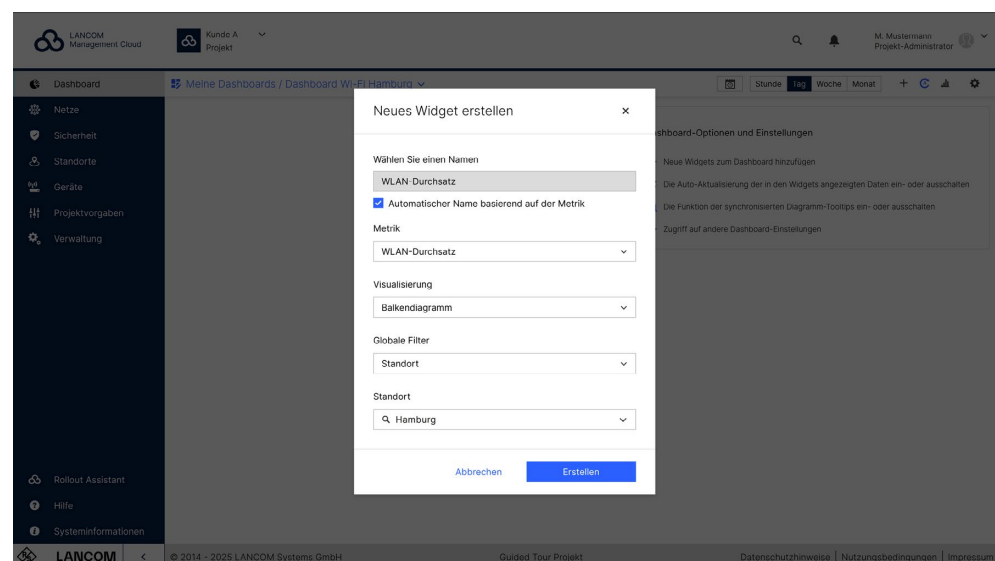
LANCOM Management Cloud

Kunde A
Projekt

M. Mustermann
Projekt-Administrator

Dashboard
Netze
Sicherheit
Standorte
Geräte
Projektvorgaben
Verwaltung

Meine Dashboards / Dashboard WI-FI Hamburg

Stunde Tag Woche Monat

shboard-Optionen und Einstellungen

Neue Widgets zum Dashboard hinzufügen
Die Auto-Aktualisierung der in den Widgets angezeigten Daten ein- oder ausschalten
Die Funktion der synchronisierten Diagramm-Tooltips ein- oder ausschalten
Zugriff auf andere Dashboard-Einstellungen

Neues Widget erstellen ×

Wählen Sie einen Namen
WLAN-Durchsatz
Automatischer Name basierend auf der Metrik

Metrik
WLAN-Durchsatz

Visualisierung
Balkendiagramm

Globale Filter
Standort

Standort
Hamburg

Abbrechen Erstellen

Rollout Assistant
Hilfe
Systeminformationen

LANCOM <

© 2014 - 2025 LANCOM Systems GmbH
Guided Tour Projekt
Datenschutzhinweise | Nutzungsbedingungen | Impressum